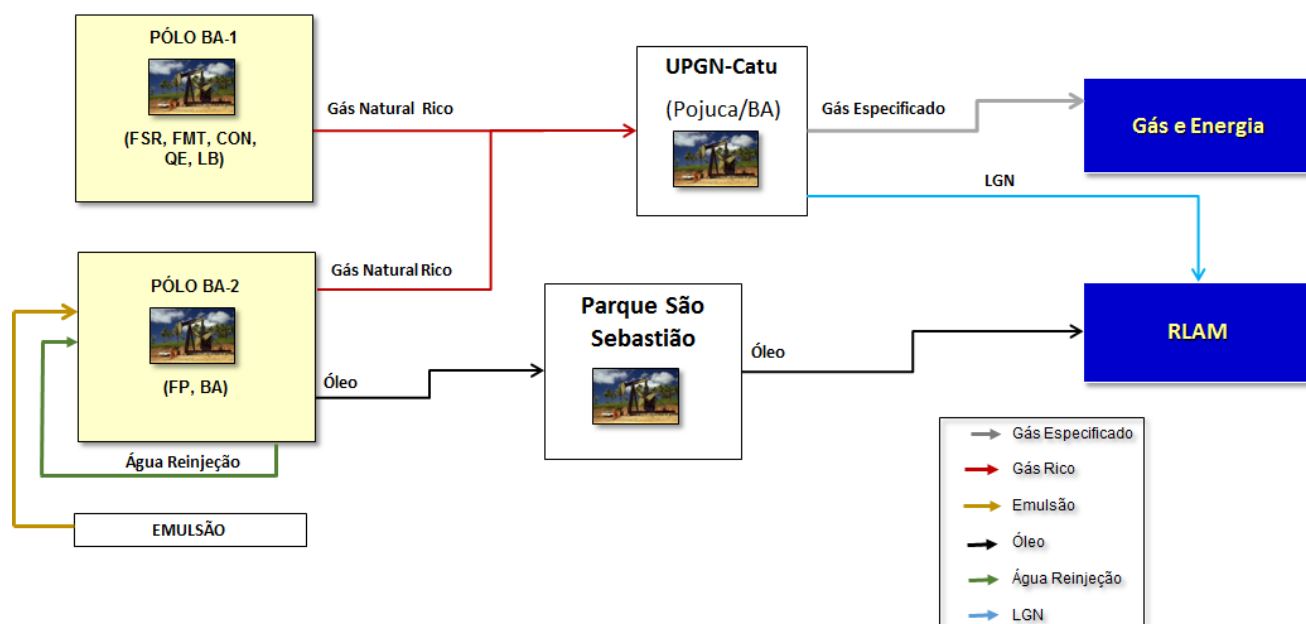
PÓLO BA-1

(FSR, FMT, CON, QE, LB)

Gás Natural Rico

UPGN-Catu

(Pojuca/BA)

Gás Especificado

Gás e Energia

LGN

PÓLO BA-2

(FP, BA)

Gás Natural Rico

Parque São Sebastião

Óleo

RLAM

Óleo

Água Reinjeção

EMULSÃO

Gás Especificado

Gás Rico

Emulsão

Óleo

Água Reinjeção

LGN